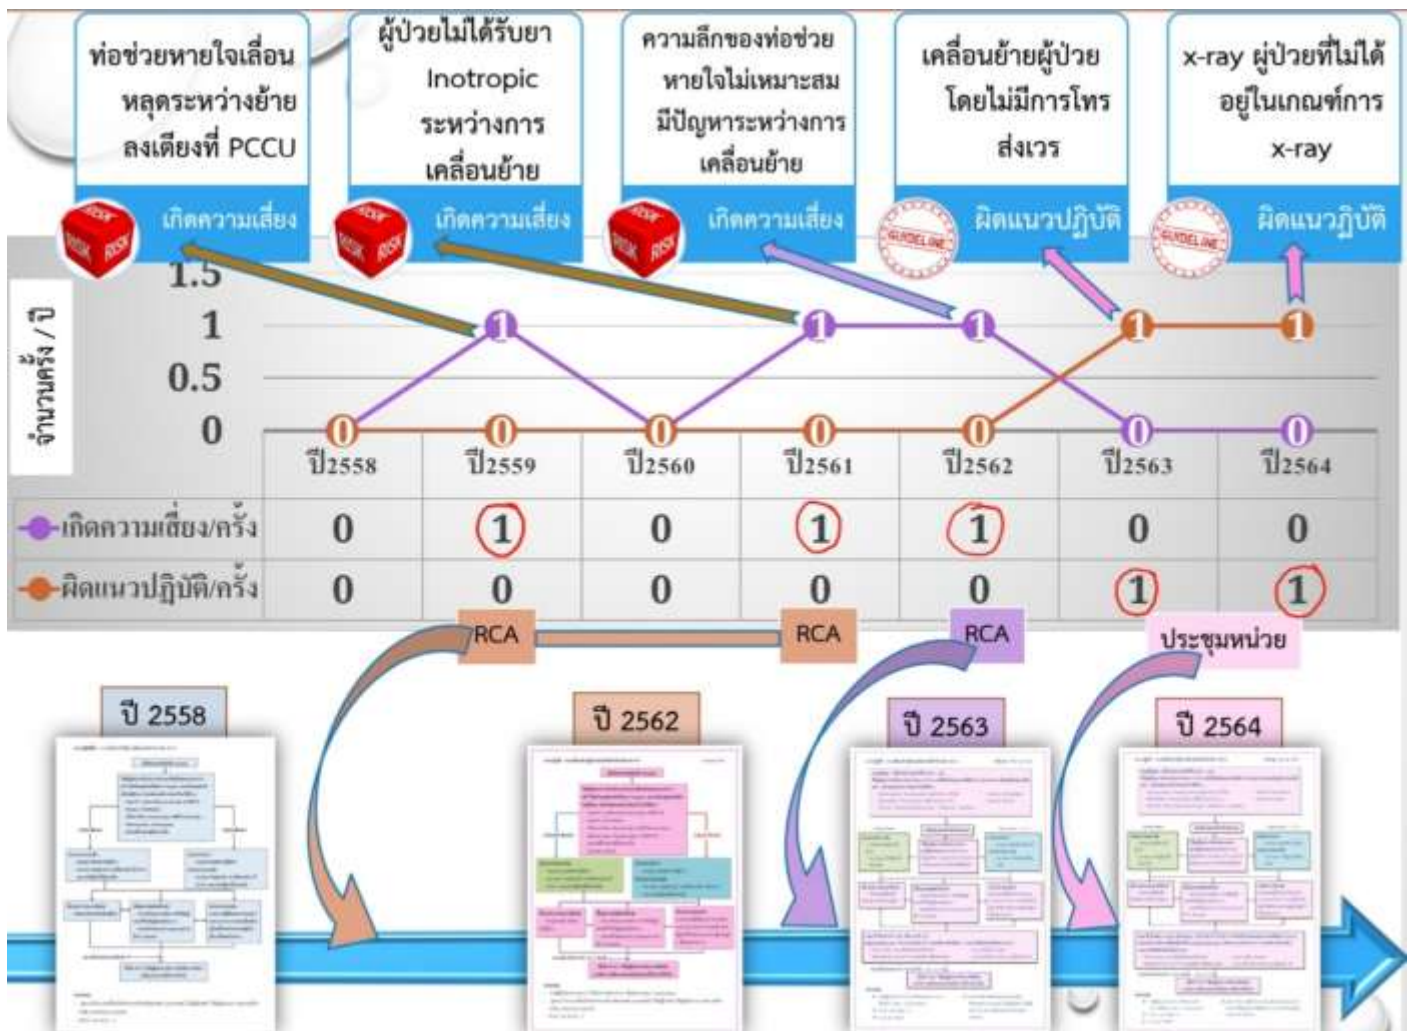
ท่อช่วยหายใจเลื่อนหลุดระหว่างย้ายลงเตียงที่ PCCU

เกิดความเสี่ยง

ผู้ป่วยไม่ได้รับยา Inotropic ระหว่างการเคลื่อนย้าย

เกิดความเสี่ยง

ความลึกของท่อช่วยหายใจไม่เหมาะสม มีปัญหาระหว่างการเคลื่อนย้าย

เกิดความเสี่ยง

เคลื่อนย้ายผู้ป่วยโดยไม่มีการโทรส่งเวร

ผิดแนวปฏิบัติ

x-ray ผู้ป่วยที่ไม่ได้อยู่ในเกณฑ์การ x-ray

ผิดแนวปฏิบัติ

RISK RISK RISK

GUIDELINE

จำนวนครั้ง / ปี

1.5
1
0.5
0

| | ปี2558 | ปี2559 | ปี2560 | ปี2561 | ปี2562 | ปี2563 | ปี2564 |
|---|---|---|---|---|---|---|---|
| เกิดความเสี่ยง/ครั้ง | 0 | 1 | 0 | 1 | 1 | 0 | 0 |
| ผิดแนวปฏิบัติ/ครั้ง | 0 | 0 | 0 | 0 | 0 | 1 | 1 |

RCA RCA RCA ประชุมหน่วย

ปี 2558

ปี 2562

ปี 2563

ปี 2564